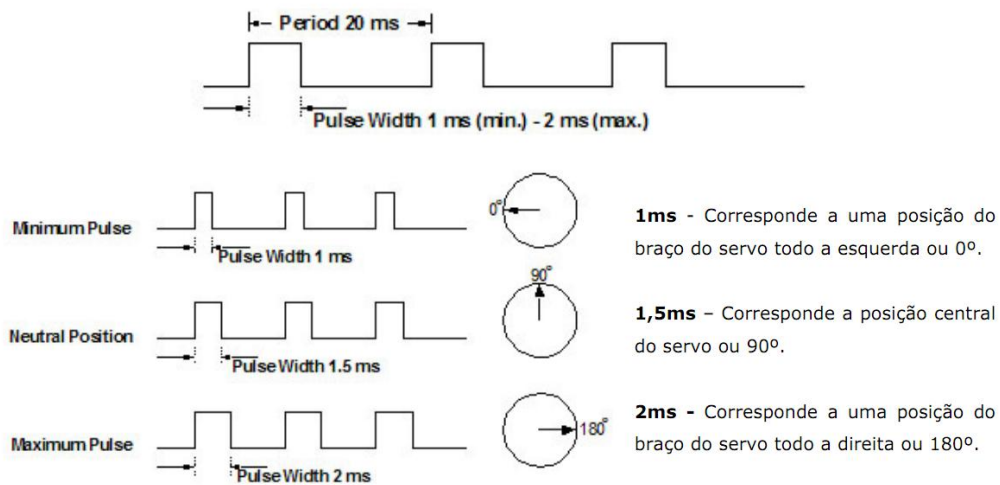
Period 20 ms

Pulse Width 1 ms (min.) - 2 ms (max.)

Minimum Pulse

Pulse Width 1 ms

0°

**1ms** - Corresponde a uma posição do braço do servo todo a esquerda ou 0º.

Neutral Position

Pulse Width 1.5 ms

90°

**1,5ms** – Corresponde a posição central do servo ou 90º.

Maximum Pulse

Pulse Width 2 ms

180°

**2ms -** Corresponde a uma posição do braço do servo todo a direita ou 180º.